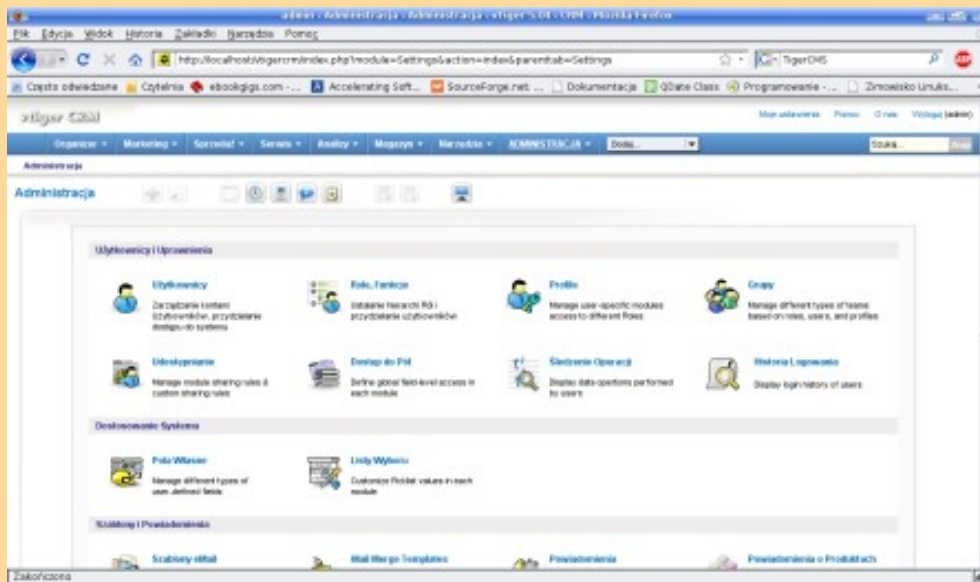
admin - Administracja - Administracja - vtiger 5.04 - CRM - Mozilla Firefox

Plik Edycja Widok Historia Zakładki Narzędzia Pomoc

http://localhost/vtigercrm/index.php?module=Settings&action=index&parenttab=Settings

TigerDMS

Często odwiedzane Czytelnia ebookgigs.com -... Accelerating Soft... SourceForge.net ... Dokumentacja QDate Class Programowanie -... Zimowisko Linuks...

vtiger CRM

Moje ustawienia Pomoc O nas Wyloguj (admin)

Organizer Marketing Sprzedaż Serwis Analizy Magazyn Narzędzia ADMINISTRACJA Dodaj... Szukaj...

Administracja

Administracja

Użytkownicy i Uprawnienia

Użytkownicy
Zarządzanie kontami użytkowników, przydzielanie dostępu do systemu

Role, Funkcje
Ustalanie hierarchii Ról i przydzielanie użytkowników

Profile
Manage user-specific modules access to different Roles

Grupy
Manage different types of teams based on roles, users, and profiles

Udostępnianie
Manage module sharing rules & custom sharing rules

Dostęp do Pól
Define global field-level access in each module

Śledzenie Operacji
Display data opertions performed by users

Historia Logowania
Display login history of users

Dostosowanie Systemu

Pola Własne
Manage different types of user-defined fields

Listy Wyboru
Customize Picklist values in each module

Szablony i Powiadomienia

Szablony eMail

Mail Merge Templates

Powiadomienia

Powiadomienia o Produktach

Zakończono